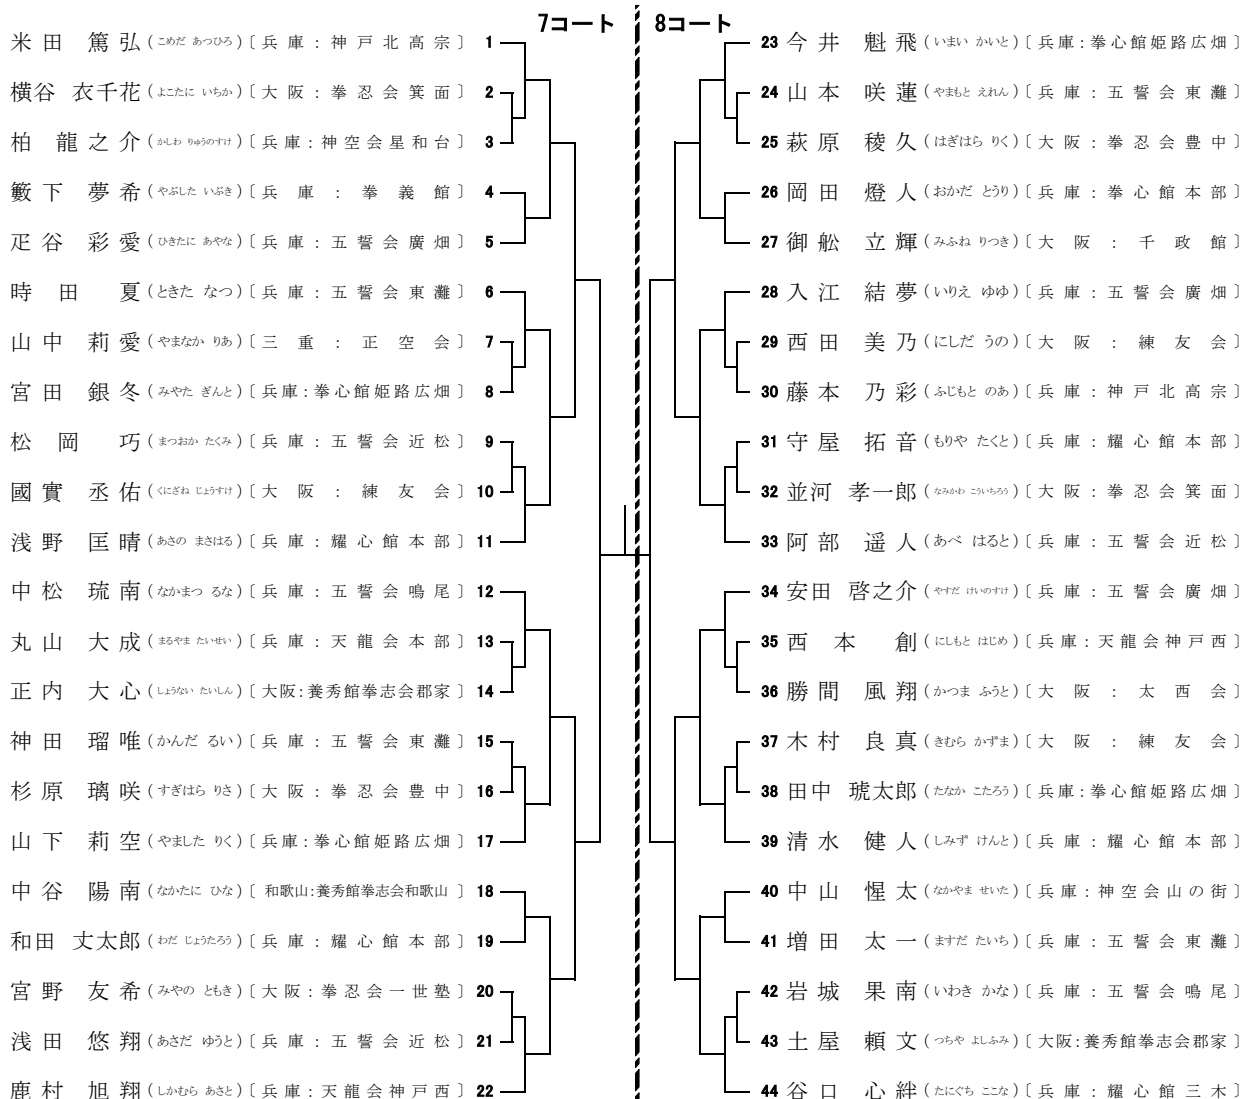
7コート

米田 篤弘（こめだ あつひろ）〔兵庫：神戸北高宗〕 1
横谷 衣千花（よこたに いちか）〔大阪：拳忍会箕面〕 2
柏 龍之介（かしわ りゅうのすけ）〔兵庫：神空会星和台〕 3
籔下 夢希（やぶした いぶき）〔兵庫：拳義館〕 4
疋谷 彩愛（ひきたに あやな）〔兵庫：五誓会廣畑〕 5
時田 夏（ときた なつ）〔兵庫：五誓会東灘〕 6
山中 莉愛（やまなか りあ）〔三重：正空会〕 7
宮田 銀冬（みやた ぎんと）〔兵庫：拳心館姫路広畑〕 8
松岡 巧（まつおか たくみ）〔兵庫：五誓会近松〕 9
國實 丞佑（くにざね じょうすけ）〔大阪：練友会〕 10
浅野 匡晴（あさの まさはる）〔兵庫：耀心館本部〕 11
中松 琉南（なかまつ るな）〔兵庫：五誓会鳴尾〕 12
丸山 大成（まるやま たいせい）〔兵庫：天龍会本部〕 13
正内 大心（しょうない たいしん）〔大阪：養秀館拳志会郡家〕 14
神田 瑠唯（かんだ るい）〔兵庫：五誓会東灘〕 15
杉原 璃咲（すぎはら りさ）〔大阪：拳忍会豊中〕 16
山下 莉空（やました りく）〔兵庫：拳心館姫路広畑〕 17
中谷 陽南（なかたに ひな）〔和歌山：養秀館拳志会和歌山〕 18
和田 丈太郎（わだ じょうたろう）〔兵庫：耀心館本部〕 19
宮野 友希（みやの ともき）〔大阪：拳忍会一世塾〕 20
浅田 悠翔（あさだ ゆうと）〔兵庫：五誓会近松〕 21
鹿村 旭翔（しかむら あさと）〔兵庫：天龍会神戸西〕 22

8コート

23 今井 魁飛（いまい かいと）〔兵庫：拳心館姫路広畑〕
24 山本 咲蓮（やまもと えれん）〔兵庫：五誓会東灘〕
25 萩原 稜久（はぎはら りく）〔大阪：拳忍会豊中〕
26 岡田 燈人（おかだ とうり）〔兵庫：拳心館本部〕
27 御舩 立輝（みふね りつき）〔大阪：千政館〕
28 入江 結夢（いりえ ゆゆ）〔兵庫：五誓会廣畑〕
29 西田 美乃（にしだ うの）〔大阪：練友会〕
30 藤本 乃彩（ふじもと のあ）〔兵庫：神戸北高宗〕
31 守屋 拓音（もりや たくと）〔兵庫：耀心館本部〕
32 並河 孝一郎（なみかわ こういちろう）〔大阪：拳忍会箕面〕
33 阿部 遥人（あべ はると）〔兵庫：五誓会近松〕
34 安田 啓之介（やすだ けいのすけ）〔兵庫：五誓会廣畑〕
35 西本 創（にしもと はじめ）〔兵庫：天龍会神戸西〕
36 勝間 風翔（かつま ふうと）〔大阪：太西会〕
37 木村 良真（きむら かずま）〔大阪：練友会〕
38 田中 琥太郎（たなか こたろう）〔兵庫：拳心館姫路広畑〕
39 清水 健人（しみず けんと）〔兵庫：耀心館本部〕
40 中山 惺太（なかやま せいた）〔兵庫：神空会山の街〕
41 増田 太一（ますだ たいち）〔兵庫：五誓会東灘〕
42 岩城 果南（いわき かな）〔兵庫：五誓会鳴尾〕
43 土屋 頼文（つちや よしふみ）〔大阪：養秀館拳志会郡家〕
44 谷口 心絆（たにぐち ここな）〔兵庫：耀心館三木〕